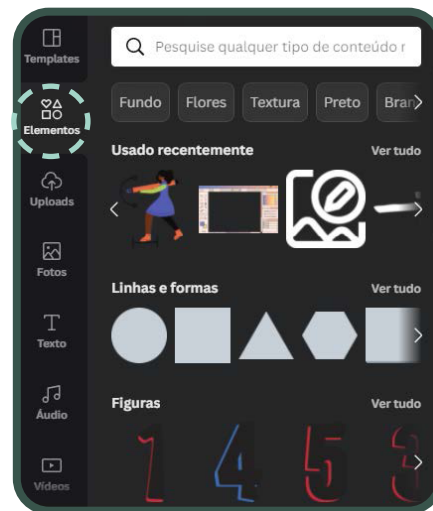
Templates

Elementos

Uploads

Fotos

Texto

Áudio

Vídeos

Pesquise qualquer tipo de conteúdo r

Fundo Flores Textura Preto Bran

Usado recentemente Ver tudo

Linhas e formas Ver tudo

Figuras Ver tudo

1 4 5 3